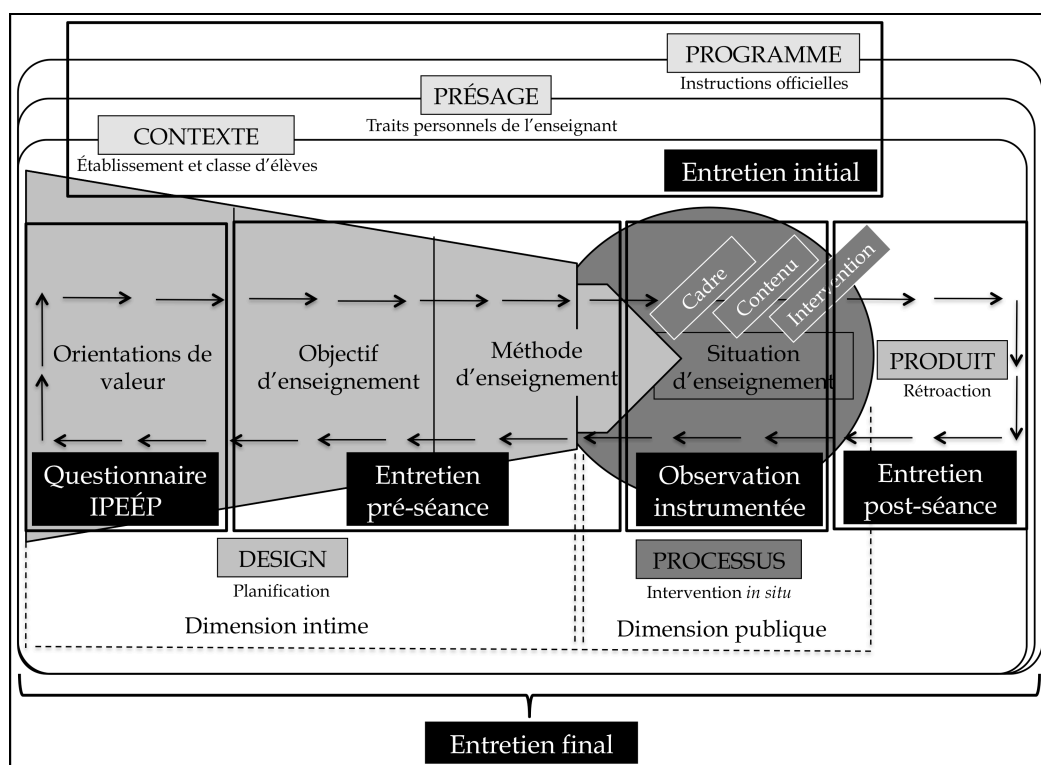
PROGRAMME
Instructions officielles

PRÉSAGE
Traits personnels de l'enseignant

CONTEXTE
Établissement et classe d'élèves

Entretien initial

Cadre
Contenu
Intervention

Orientations de valeur

Objectif d'enseignement

Méthode d'enseignement

Situation d'enseignement

PRODUIT
Rétroaction

Questionnaire IPEÉP

Entretien pré-séance

Observation instrumentée

Entretien post-séance

DESIGN
Planification

PROCESSUS
Intervention *in situ*

Dimension intime

Dimension publique

Entretien final